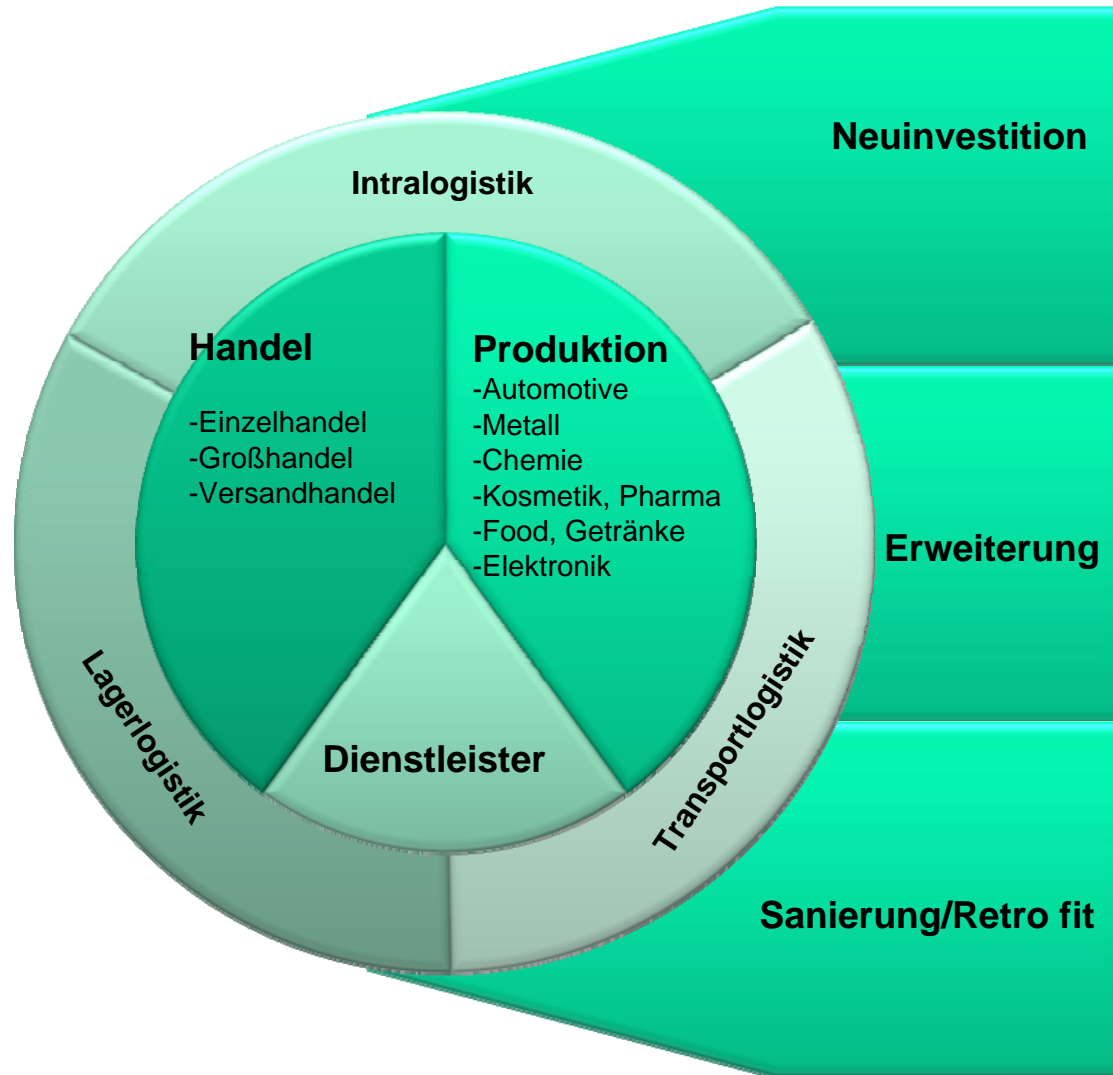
Intralogistik

Handel
-Einzelhandel
-Großhandel
-Versandhandel

Produktion
-Automotive
-Metall
-Chemie
-Kosmetik, Pharma
-Food, Getränke
-Elektronik

Dienstleister

Lagerlogistik

Transportlogistik

Neuinvestition

Erweiterung

Sanierung/Retro fit